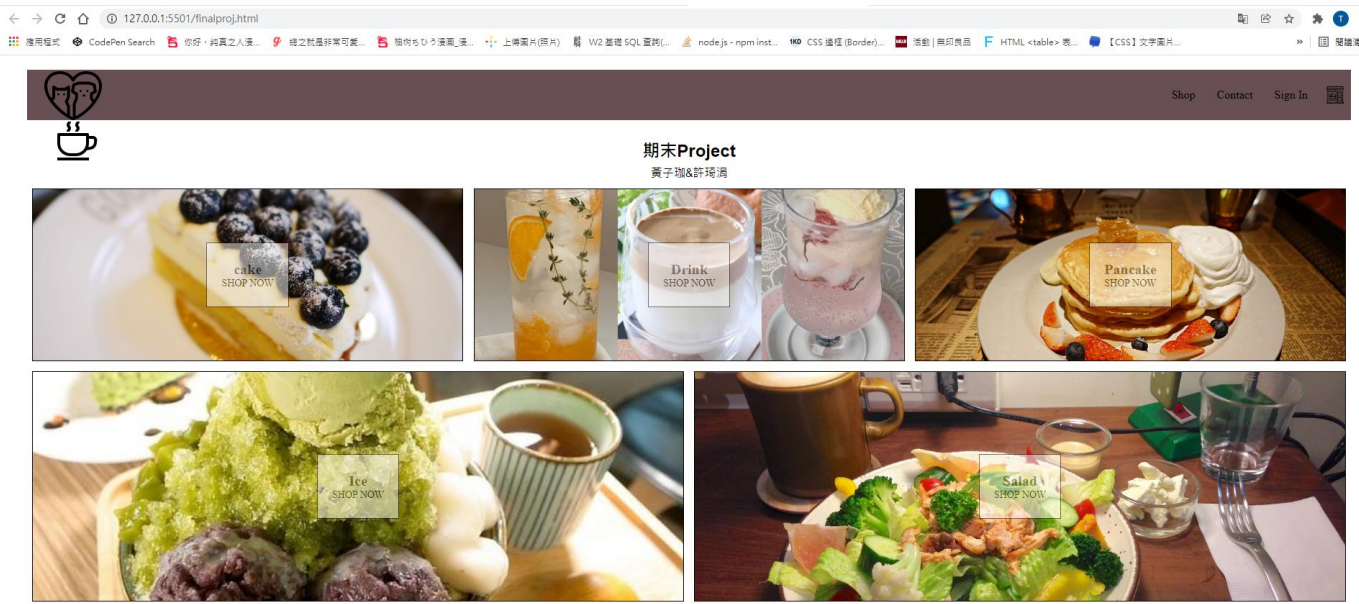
127.0.0.1:5501/finalproj.html

應用程式 CodePen Search 你好，純真之人漫... 雖之就是非常可愛... 粗俗ちひろ漫画_漫... 上傳圖片(照片) W2 基礎 SQL 查詢(... node.js - npm inst... CSS 邊框 (Border)... 活動 | 無印良品 HTML <table> 表... 【CSS】文字圖片... » 閱讀清

Shop Contact Sign In

期末Project
黃子珈&許琦涓

cake
SHOP NOW

Drink
SHOP NOW

Pancake
SHOP NOW

Ice
SHOP NOW

Salad
SHOP NOW